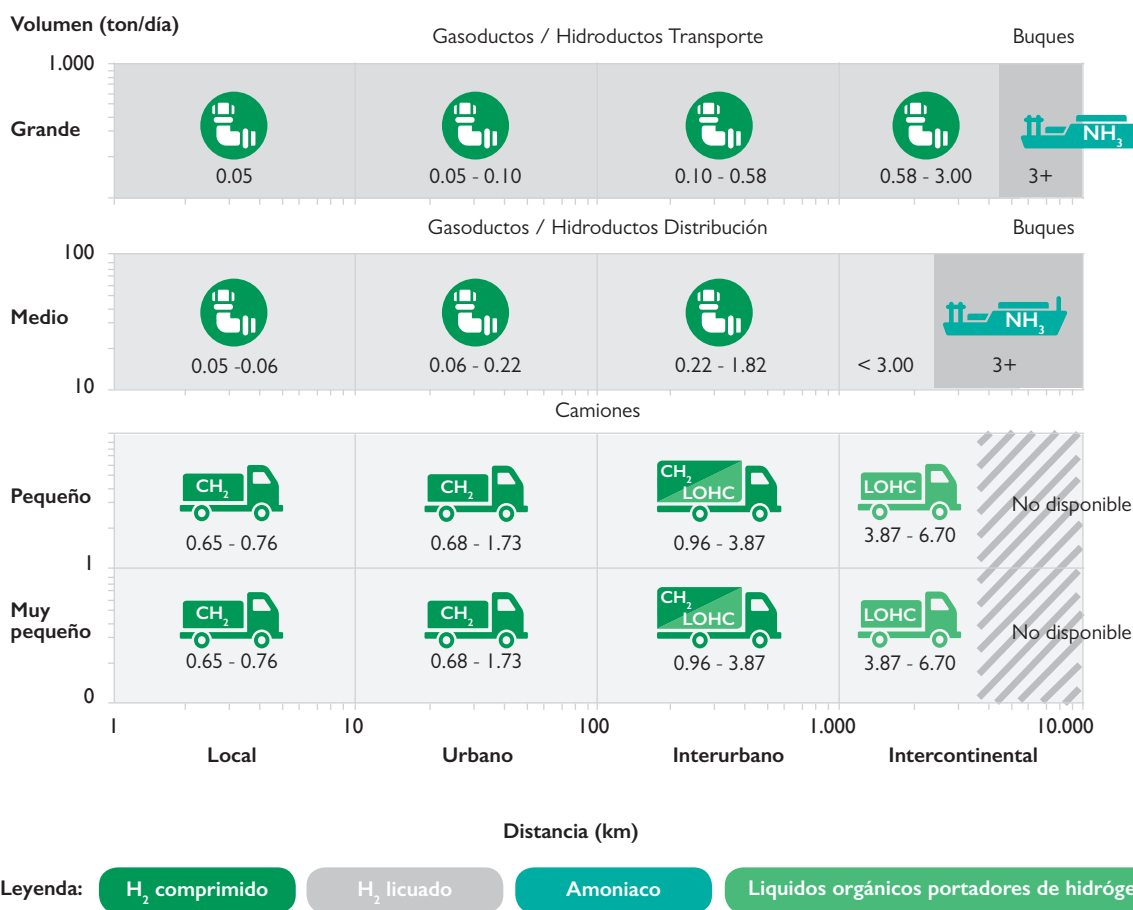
Volumen (ton/día)

Gasoductos / Hidroductos Transporte

Buques

1.000

Grande

0.05

0.05 - 0.10

0.10 - 0.58

0.58 - 3.00

$NH_3$

3+

Gasoductos / Hidroductos Distribución

Buques

100

Medio

0.05 -0.06

0.06 - 0.22

0.22 - 1.82

< 3.00

$NH_3$

3+

10

Camiones

Pequeño

$CH_2$

0.65 - 0.76

$CH_2$

0.68 - 1.73

$CH_2$ LOHC

0.96 - 3.87

LOHC

3.87 - 6.70

No disponible

1

Muy pequeño

$CH_2$

0.65 - 0.76

$CH_2$

0.68 - 1.73

$CH_2$ LOHC

0.96 - 3.87

LOHC

3.87 - 6.70

No disponible

0

1 10 100 1.000 10.000

Local Urbano Interurbano Intercontinental

Distancia (km)

Leyenda: $H_2$ comprimido $H_2$ licuado Amoniaco Liquidos orgánicos portadores de hidróge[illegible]